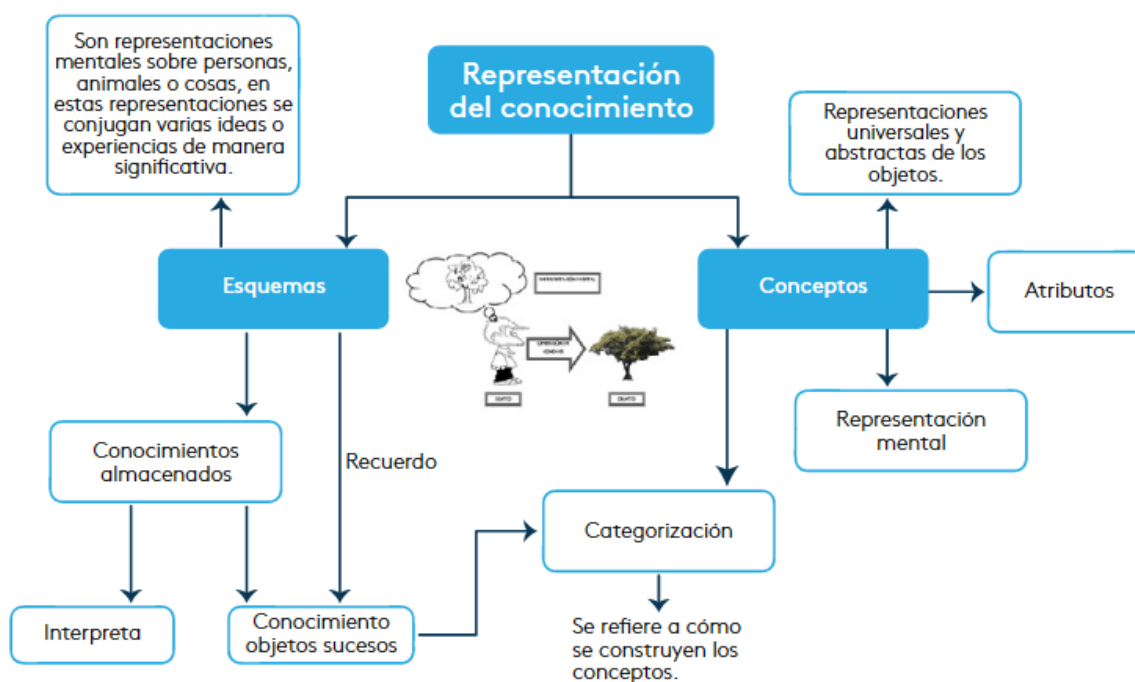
Representación del conocimiento

Son representaciones mentales sobre personas, animales o cosas, en estas representaciones se conjugan varias ideas o experiencias de manera significativa.

Esquemas

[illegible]

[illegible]

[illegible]

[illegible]

Conceptos

Representaciones universales y abstractas de los objetos.

Atributos

Representación mental

Conocimientos almacenados

Recuerdo

Categorización

Interpreta

Conocimiento objetos sucesos

Se refiere a cómo se construyen los conceptos.